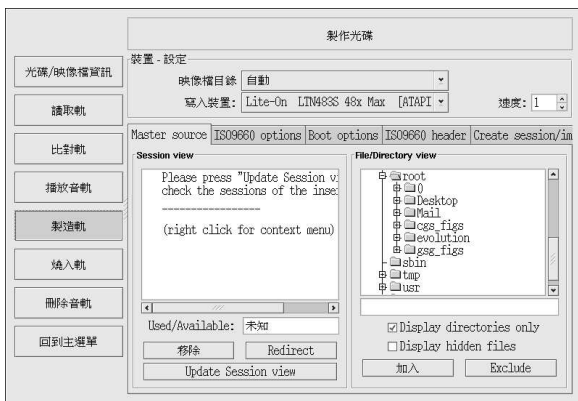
製作光碟

光碟/映像檔資訊
讀取軌
比對軌
播放音軌
製造軌
燒入軌
刪除音軌
回到主選單

裝置 - 設定
映像檔目錄 自動
寫入裝置: Lite-On LTN483S 48x Max [ATAPI
速度: 1

Master source | ISO9660 options | Boot options | ISO9660 header | Create session/im

Session view
Please press "Update Session v
check the sessions of the inse
----------------
(right click for context menu)

Used/Available: 未知
移除 Redirect
Update Session view

File/Directory view
root
0
Desktop
Mail
cgs_figs
evolution
gsg_figs
sbin
tmp
usr

Display directories only
Display hidden files
加入 Exclude